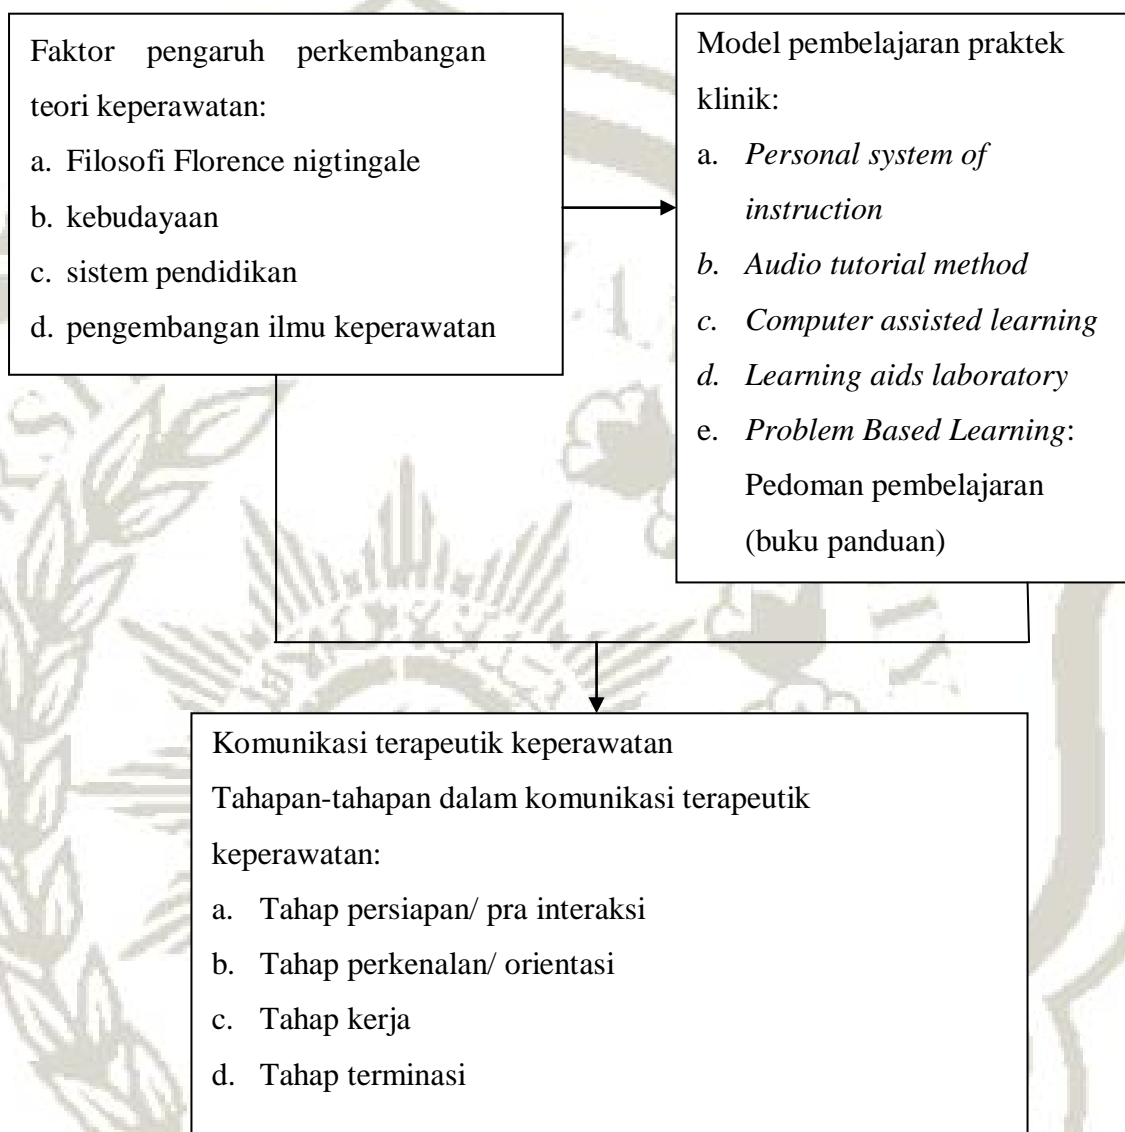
Faktor pengaruh perkembangan teori keperawatan:
a. Filosofi Florence nigtingale
b. kebudayaan
c. sistem pendidikan
d. pengembangan ilmu keperawatan

Model pembelajaran praktek klinik:
a. Personal system of instruction
b. Audio tutorial method
c. Computer assisted learning
d. Learning aids laboratory
e. Problem Based Learning: Pedoman pembelajaran (buku panduan)

Komunikasi terapeutik keperawatan
Tahapan-tahapan dalam komunikasi terapeutik keperawatan:
a. Tahap persiapan/ pra interaksi
b. Tahap perkenalan/ orientasi
c. Tahap kerja
d. Tahap terminasi